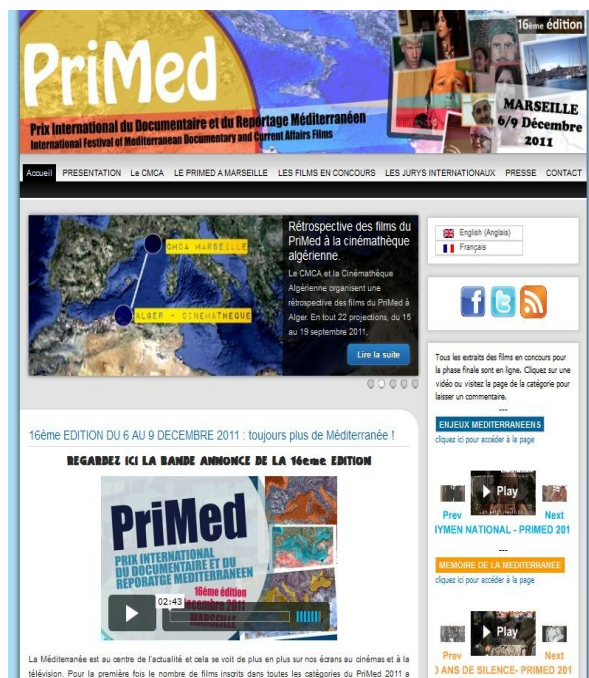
PriMed

16ème édition

Prix International du Documentaire et du Reportage Méditerranéen
International Festival of Mediterranean Documentary and Current Affairs Films

MARSEILLE
6/9 Décembre
2011

Accueil PRESENTATION Le CMCA LE PRIMED A MARSEILLE LES FILMS EN CONCOURS LES JURYS INTERNATIONAUX PRESSE CONTACT

CMCA MARSEILLE

ALGER - CINEMATHEQUE

Rétrospective des films du PriMed à la cinémathèque algérienne.

Le CMCA et la Cinémathèque Algérienne organisent une rétrospective des films du PriMed à Alger. En tout 22 projections, du 15 au 19 septembre 2011.

Lire la suite

English (Anglais)
Français

Tous les extraits des films en concours pour la phase finale sont en ligne. Cliquez sur une vidéo ou visitez la page de la catégorie pour laisser un commentaire.
---

ENJEUX MEDITERRANEENS
cliquez ici pour accéder à la page

Play
Prev Next
IYMEN NATIONAL - PRIMED 201
---

MEMOIRE DE LA MEDITERRANEE
cliquez ici pour accéder à la page

Play
Prev Next
) ANS DE SILENCE- PRIMED 201

16ème EDITION DU 6 AU 9 DECEMBRE 2011 : toujours plus de Méditerranée !

REGARDEZ ICI LA BANDE ANNONCE DE LA 16eme EDITION

PriMed
PRIX INTERNATIONAL DU DOCUMENTAIRE ET DU REPORTAGE MEDITERRANEEN
16ème édition
décembre 2011
MARSEILLE

02:43

La Méditerranée est au centre de l'actualité et cela se voit de plus en plus sur nos écrans au cinémas et à la télévision. Pour la première fois le nombre de films inscrits dans toutes les catégories du PriMed 2011 a